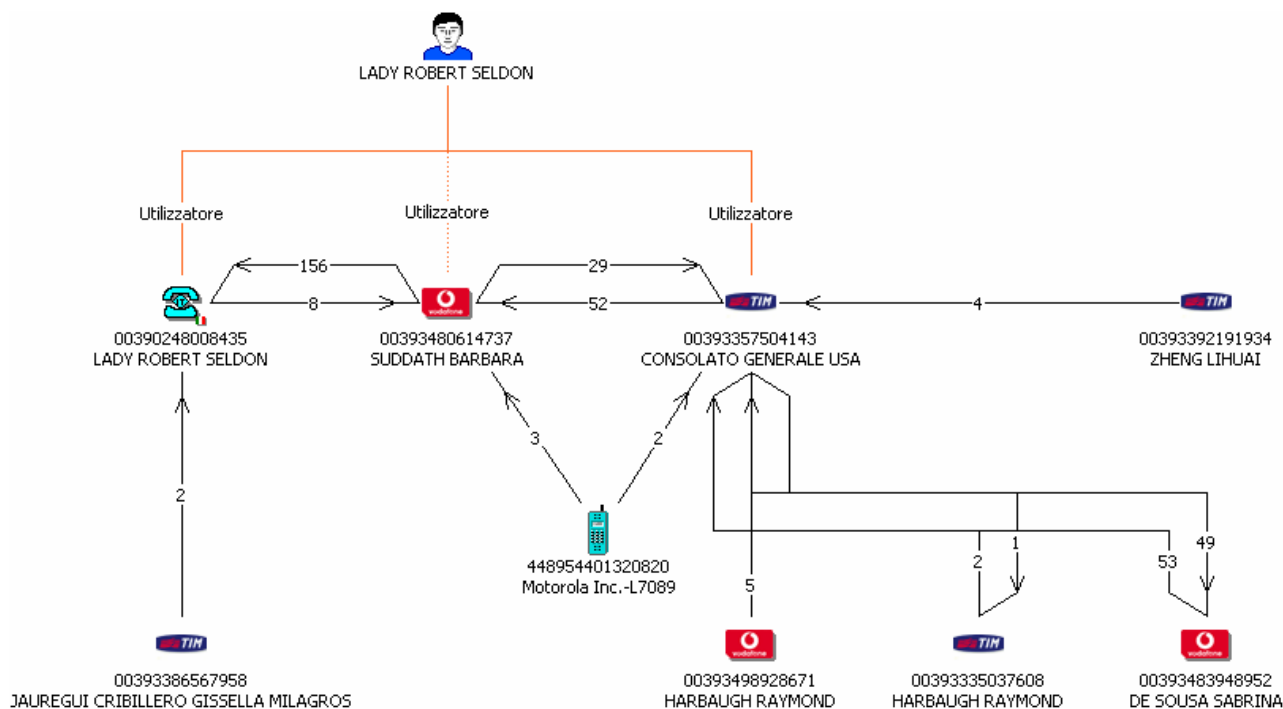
LADY ROBERT SELDON

Utilizzatore

Utilizzatore

Utilizzatore

156

8

29

52

4

00390248008435
LADY ROBERT SELDON

vodafone

00393480614737
SUDDATH BARBARA

TIM

00393357504143
CONSOLATO GENERALE USA

TIM

00393392191934
ZHENG LIHUAI

3

2

2

448954401320820
Motorola Inc.-L7089

2

1

53

49

5

TIM

00393386567958
JAUREGUI CRIBILLERO GISSELLA MILAGROS

vodafone

00393498928671
HARBAUGH RAYMOND

TIM

00393335037608
HARBAUGH RAYMOND

vodafone

00393483948952
DE SOUSA SABRINA